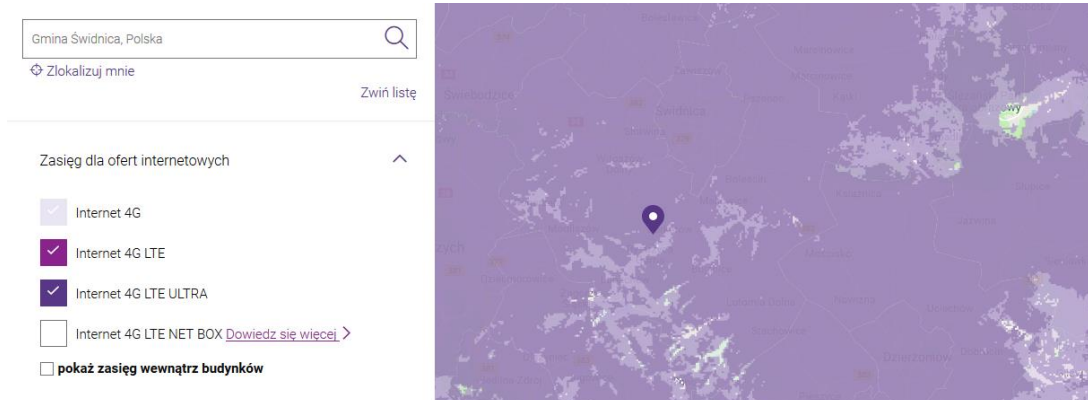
Gmina Świdnica, Polska

Zlokalizuj mnie

Zwiń listę

Zasięg dla ofert internetowych

Internet 4G

Internet 4G LTE

Internet 4G LTE ULTRA

Internet 4G LTE NET BOX Dowiedz się więcej >

pokaż zasięg wewnątrz budynków

Świebodzice

Świdnica

Dzierżoniów